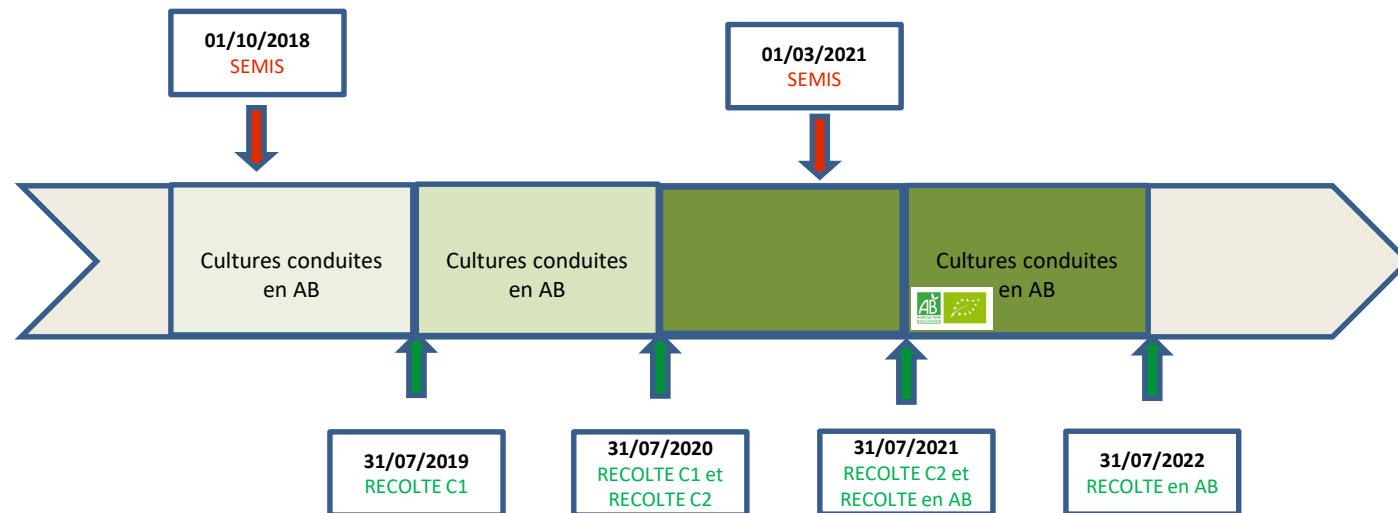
01/10/2018
SEMIS

01/03/2021
SEMIS

Cultures conduites en AB

Cultures conduites en AB

Cultures conduites en AB

AB

31/07/2019
RECOLTE C1

31/07/2020
RECOLTE C1 et RECOLTE C2

31/07/2021
RECOLTE C2 et RECOLTE en AB

31/07/2022
RECOLTE en AB